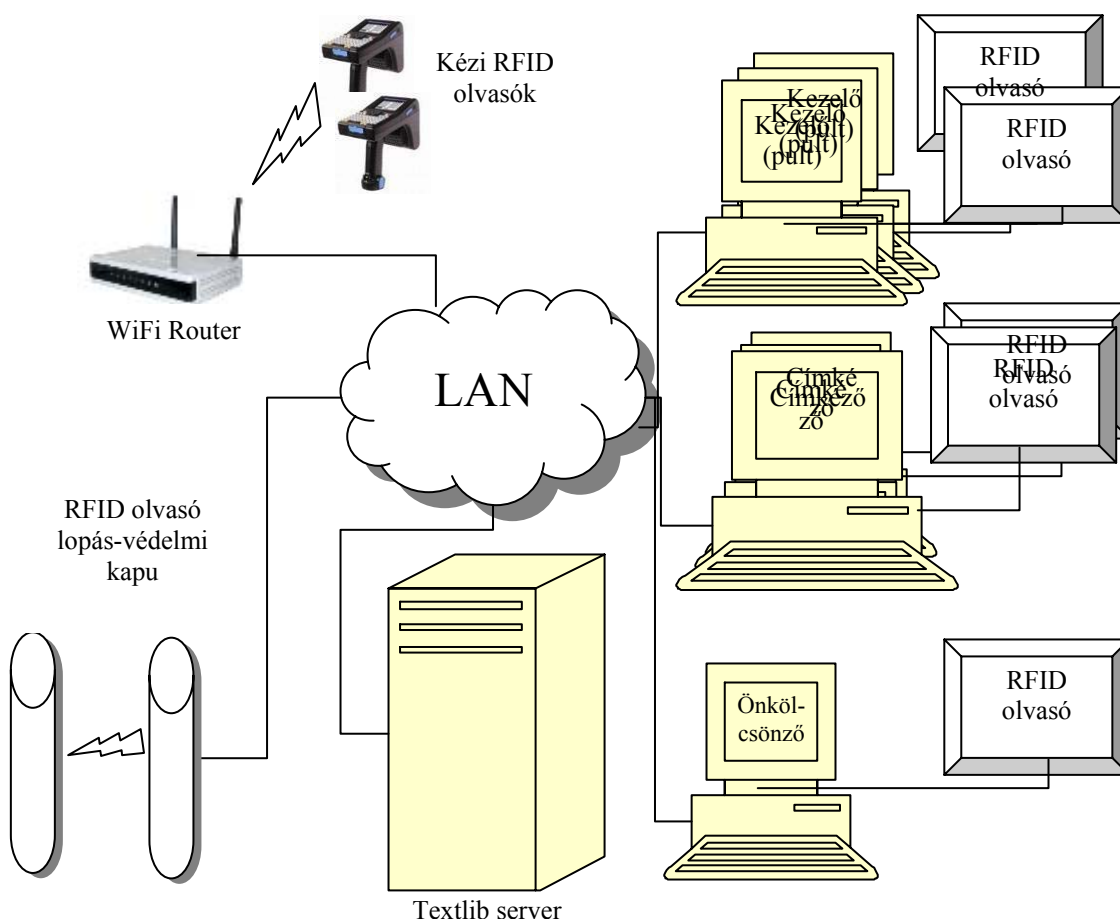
Kézi RFID olvasók

WiFi Router

LAN

RFID olvasó lopás-védelmi kapu

Textlib server

Kezelő (pult)

Kezelő (pult)

Kezelő (pult)

RFID olvasó

RFID olvasó

Címkéző

Címkéző

RFID olvasó

RFID olvasó

Önkölcsönző

RFID olvasó